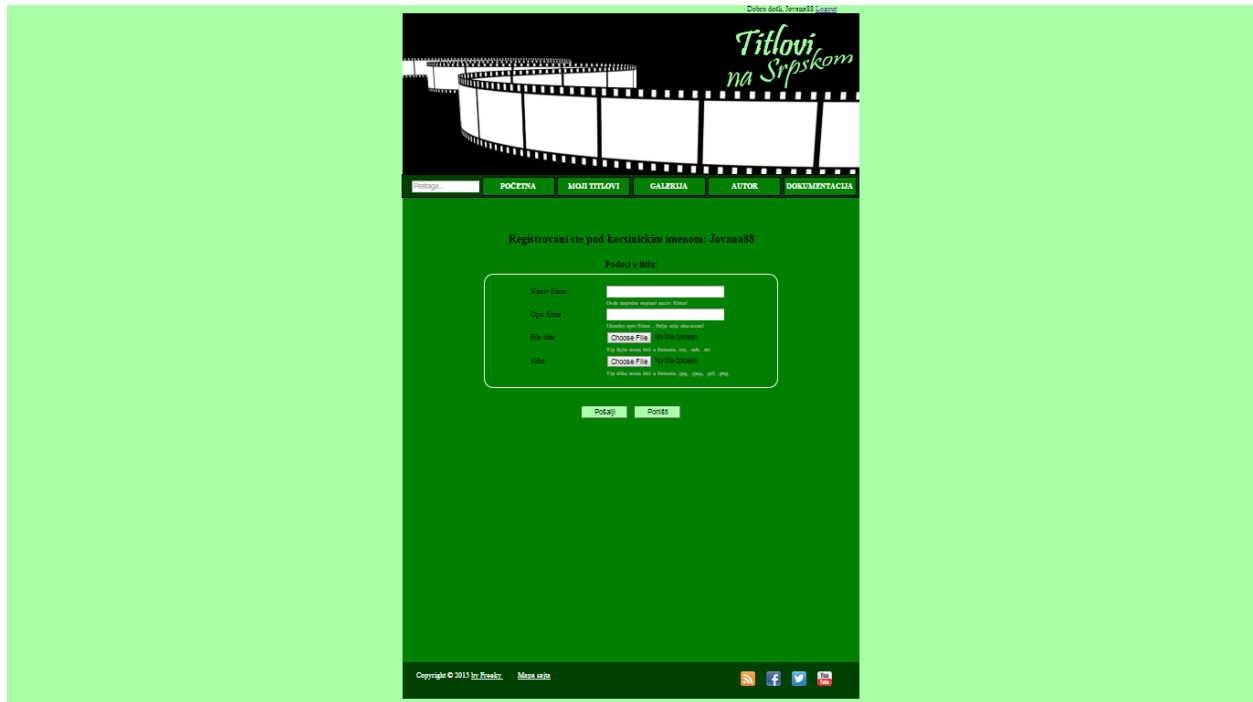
Dobro došli, Jovana88 Logout

Titlovi na Srpskom

Pretraga...

POČETNA
MOJI TITLOVI
GALERIJA
AUTOR
DOKUMENTACIJA

Registrovani ste pod korsinickim imenom: Jovana88

Podaci o titlu:

Naziv filma:
Ovde napisite orginalni naziv filma!

Opis filma:
Ukratko opis filma . Polje nije obavezno!

File titla:
Choose File No file chosen
Tip fajla mora biti u formatu .txt, .sub, .srt.

Slika:
Choose File No file chosen
Tip slike mora biti u formatu .jpg, .jpeg, .gif, .png.

Pošalji
Poništi

Copyright © 2015 by Freeky
Mapa sajta

You Tube